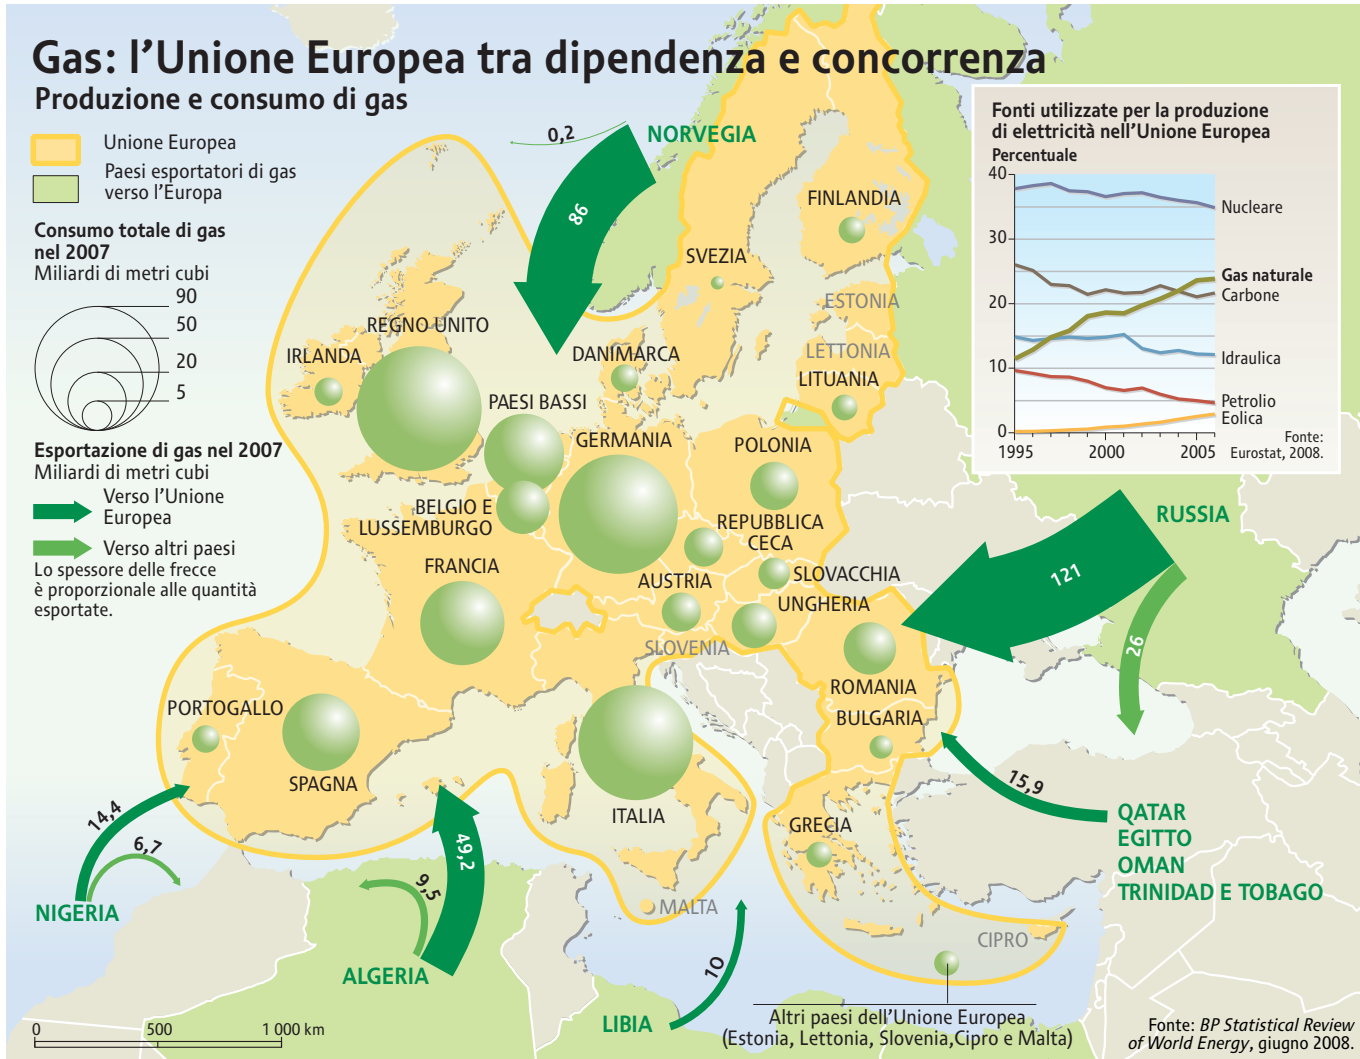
Gas: l'Unione Europea tra dipendenza e concorrenza
Produzione e consumo di gas

Unione Europea
Paesi esportatori di gas verso l'Europa

Consumo totale di gas nel 2007
Miliardi di metri cubi
90
50
20
5

Esportazione di gas nel 2007
Miliardi di metri cubi
Verso l'Unione Europea
Verso altri paesi
Lo spessore delle frecce è proporzionale alle quantità esportate.

0,2
NORVEGIA
86
FINLANDIA
SVEZIA
ESTONIA
LETTONIA
LITUANIA
DANIMARCA
REGNO UNITO
IRLANDA
PAESI BASSI
GERMANIA
POLONIA
BELGIO E LUSSEMBURGO
REPUBBLICA CECA
SLOVACCHIA
FRANCIA
AUSTRIA
UNGHERIA
SLOVENIA
ROMANIA
BULGARIA
PORTOGALLO
SPAGNA
ITALIA
GRECIA
MALTA
CIPRO
RUSSIA
121
26
15,9
QATAR
EGITTO
OMAN
TRINIDAD E TOBAGO
14,4
6,7
NIGERIA
49,2
9,5
ALGERIA
10
LIBIA

Altri paesi dell'Unione Europea
(Estonia, Lettonia, Slovenia,Cipro e Malta)

0
500
1 000 km

Fonte: BP Statistical Review of World Energy, giugno 2008.

Fonti utilizzate per la produzione di elettricità nell'Unione Europea
Percentuale
40
30
20
10
0
1995
2000
2005
Nucleare
Gas naturale
Carbone
Idraulica
Petrolio
Eolica
Fonte: Eurostat, 2008.